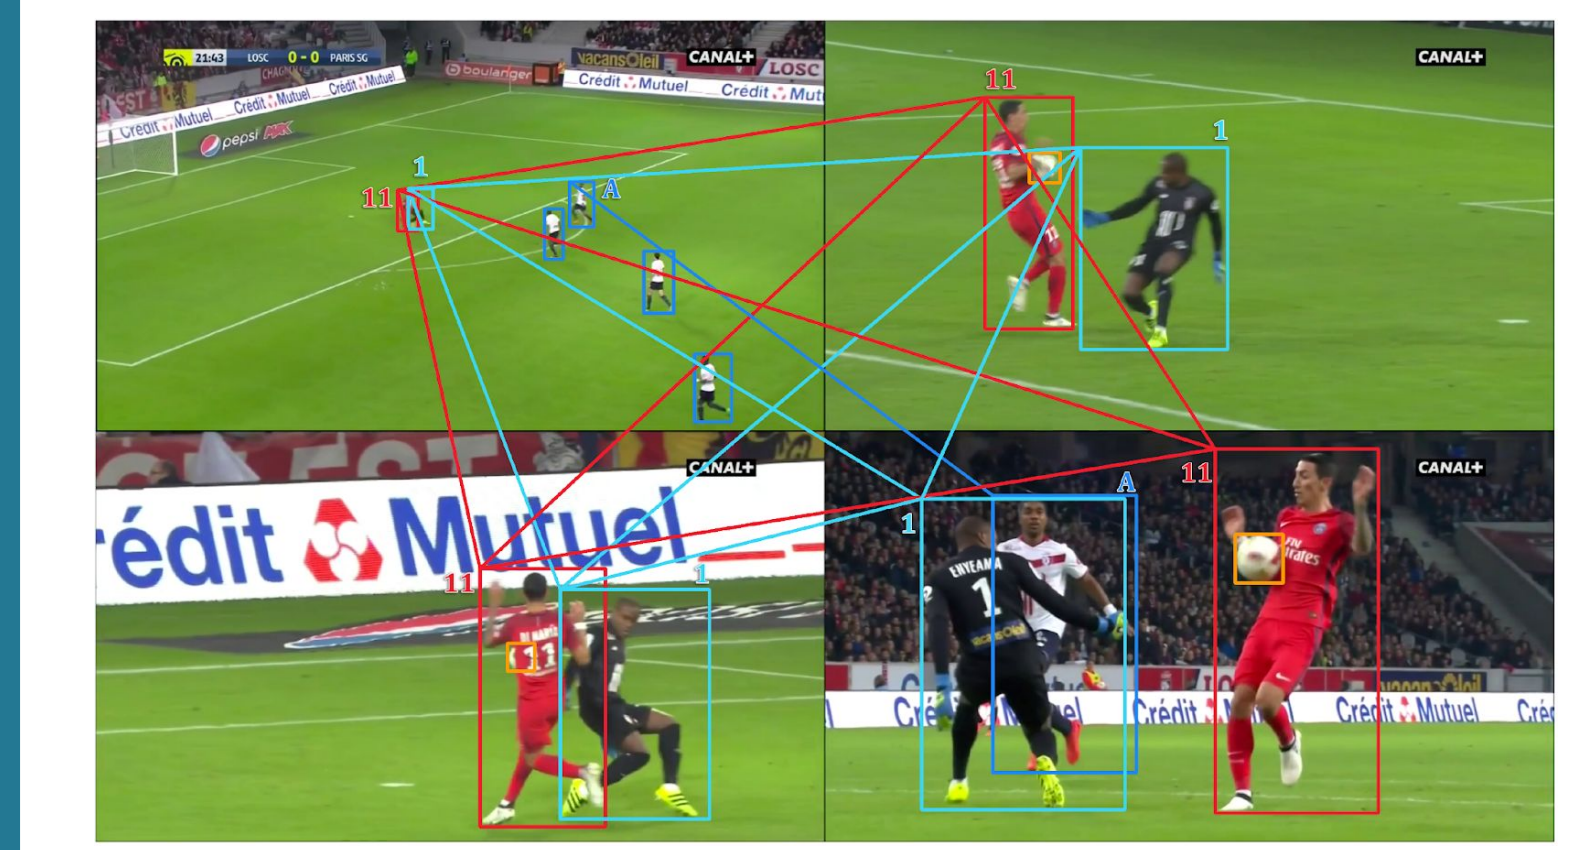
21:43 LOSC 0 - 0 PARIS SG

vacansOleil CANAL+ LOSC

boulanger

Crédit Mutuel Crédit Mutuel

Crédit Mutuel Crédit Mutuel Crédit Mutuel

pepsi MAX

1

11

A

CANAL+

11

1

CANAL+

rédit Mutuel

11

1

CANAL+

A

11

1

ENYEAMA 1

Fly Emirates

Crédit Mutuel Crédit Mutuel Crédit Mutuel Créd